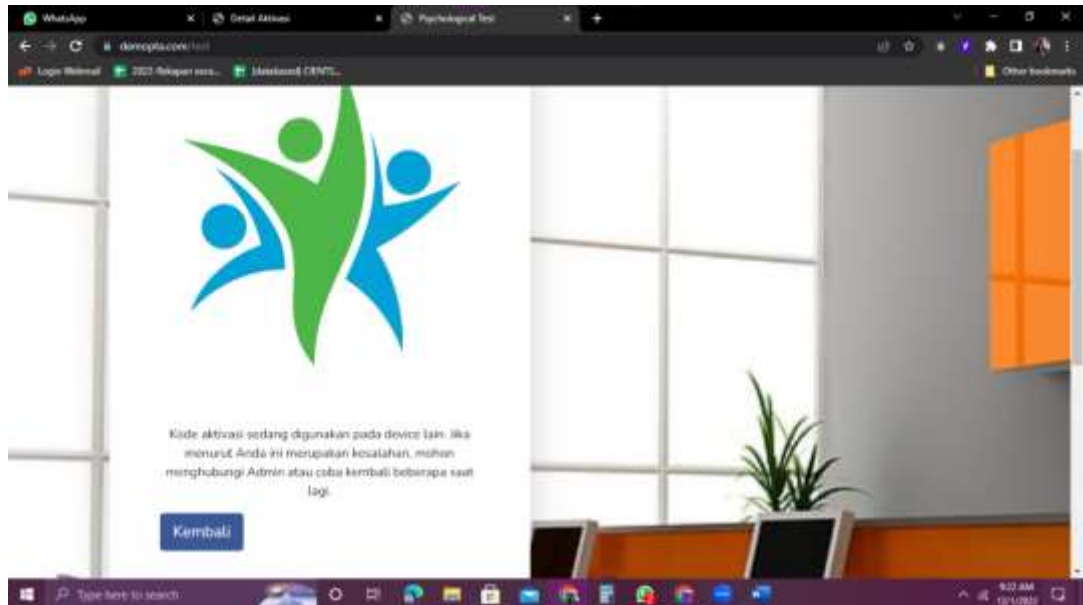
WhatsApp
Detail Aktivasi
Psychological Test
demopta.com/test
Login Webmail
2022 Rekapan nera...
[Database] CENTL...
Other bookmarks

Kode aktivasi sedang digunakan pada device lain. Jika menurut Anda ini merupakan kesalahan, mohon menghubungi Admin atau coba kembali beberapa saat lagi.

Kembali

Type here to search
9:22 AM
12/1/2021